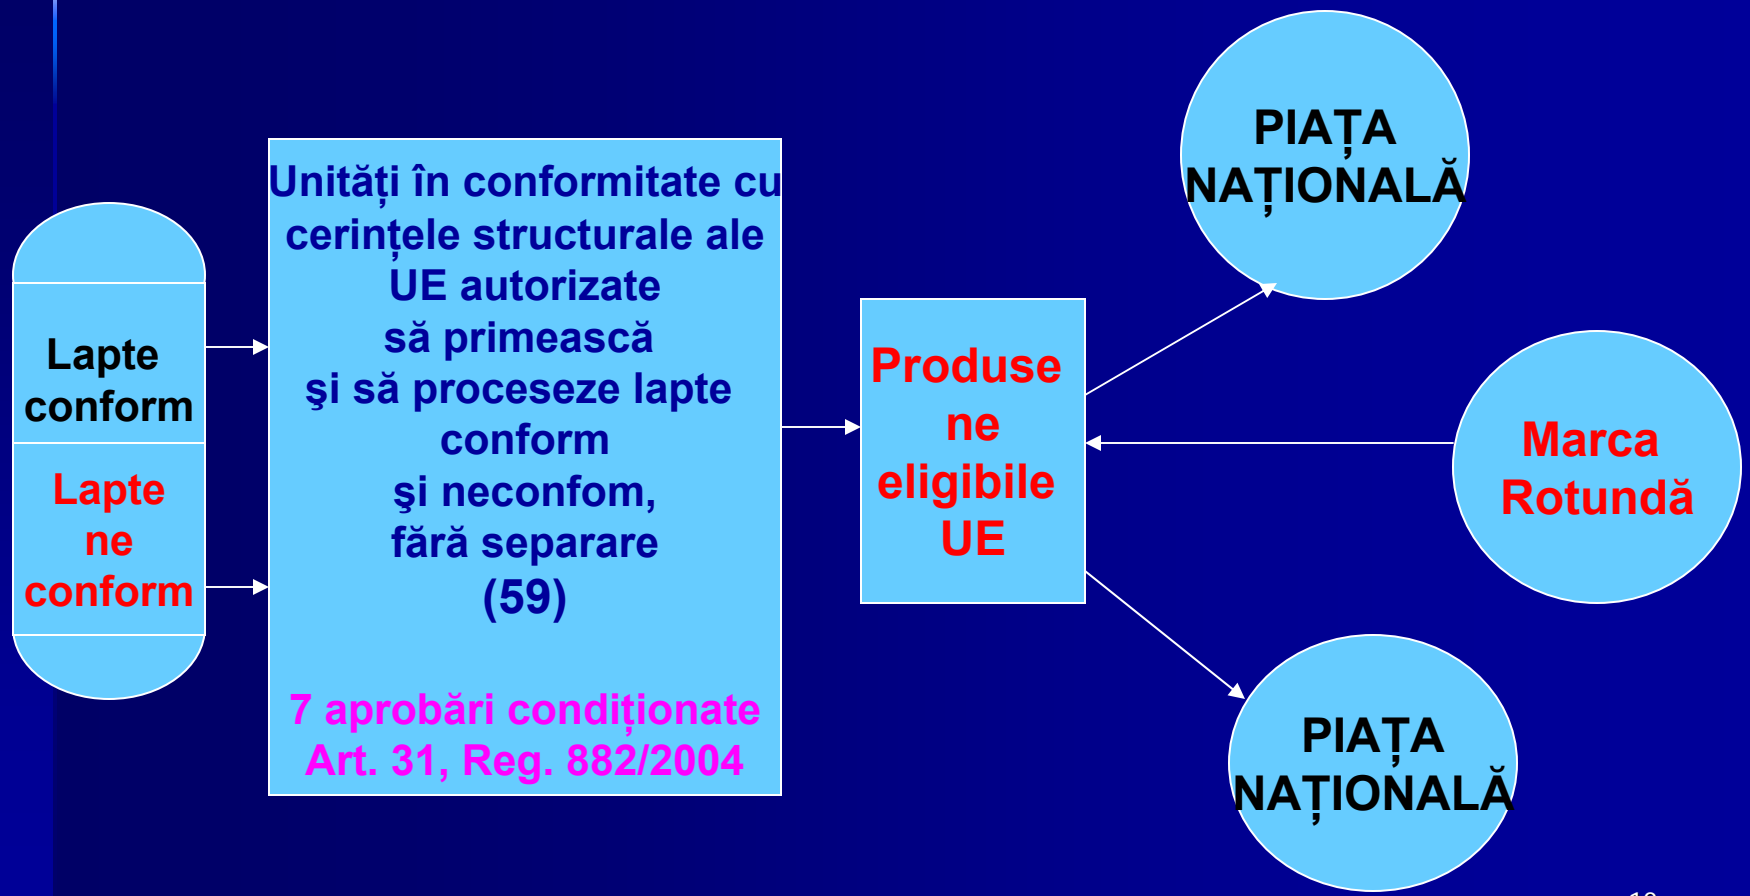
Lapte conform

Lapte ne conform

Unități în conformitate cu cerințele structurale ale UE autorizate să primească şi să proceseze lapte conform şi neconfom, fără separare (59)

7 aprobări condiționate Art. 31, Reg. 882/2004

Produse ne eligibile UE

PIAȚA NAȚIONALĂ

Marca Rotundă

PIAȚA NAȚIONALĂ

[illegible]